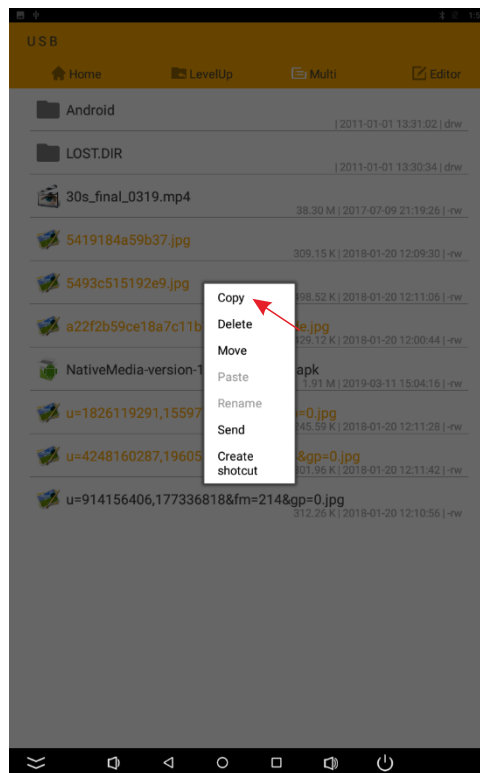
USB

Home
LevelUp
Multi
Editor

Android
| 2011-01-01 13:31:02 | drw

LOST.DIR
| 2011-01-01 13:30:34 | drw

30s_final_0319.mp4
38.30 M | 2017-07-09 21:19:26 | -rw

5419184a59b37.jpg
309.15 K | 2018-01-20 12:09:30 | -rw

5493c515192e9.jpg
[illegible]98.52 K | 2018-01-20 12:11:06 | -rw

a22f2b59ce18a7c11b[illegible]e.jpg
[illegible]29.12 K | 2018-01-20 12:00:44 | -rw

NativeMedia-version-1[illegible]apk
1.91 M | 2019-03-11 15:04:16 | -rw

u=1826119291,15597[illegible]=0.jpg
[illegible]45.59 K | 2018-01-20 12:11:28 | -rw

u=4248160287,19605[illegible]&gp=0.jpg
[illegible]01.96 K | 2018-01-20 12:11:42 | -rw

u=914156406,177336818&fm=214&gp=0.jpg
312.26 K | 2018-01-20 12:10:56 | -rw

Copy
Delete
Move
Paste
Rename
Send
Create shotcut